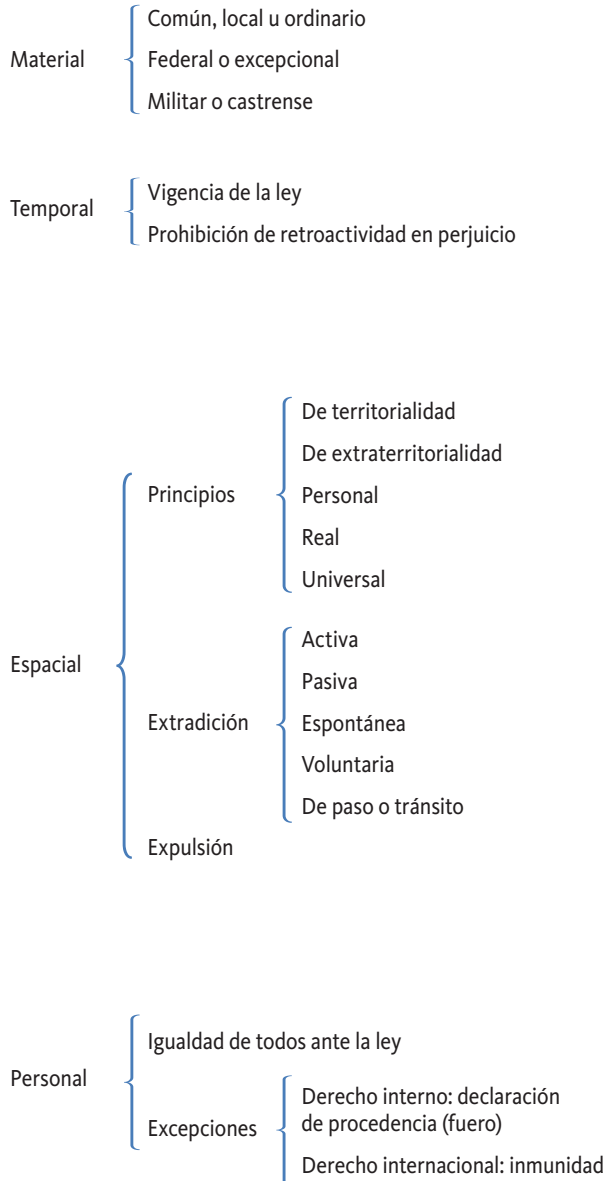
Material
Común, local u ordinario
Federal o excepcional
Militar o castrense

Temporal
Vigencia de la ley
Prohibición de retroactividad en perjuicio

Espacial
Principios
De territorialidad
De extraterritorialidad
Personal
Real
Universal
Extradición
Activa
Pasiva
Espontánea
Voluntaria
De paso o tránsito
Expulsión

Personal
Igualdad de todos ante la ley
Excepciones
Derecho interno: declaración de procedencia (fuero)
Derecho internacional: inmunidad